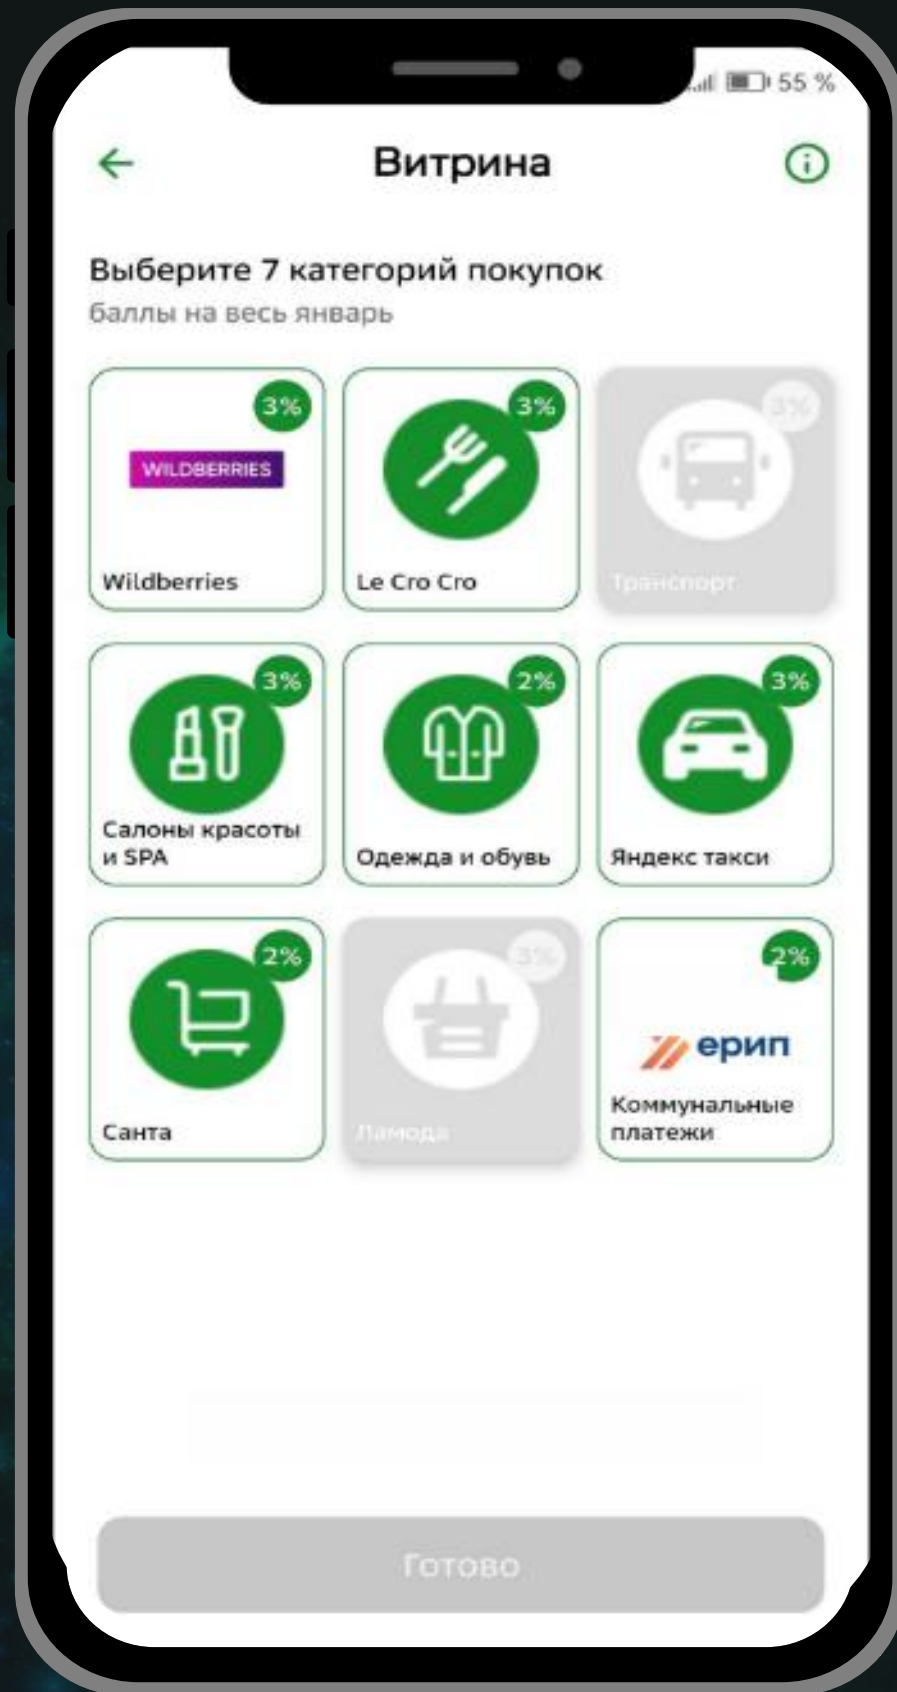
55 %

Витрина

Выберите 7 категорий покупок
баллы на весь январь

3%
WILDBERRIES
Wildberries

3%
Le Cro Cro

3%
Транспорт

3%
Салоны красоты и SPA

2%
Одежда и обувь

3%
Яндекс такси

2%
Санта

3%
Ламода

2%
ерип
Коммунальные платежи

Готово